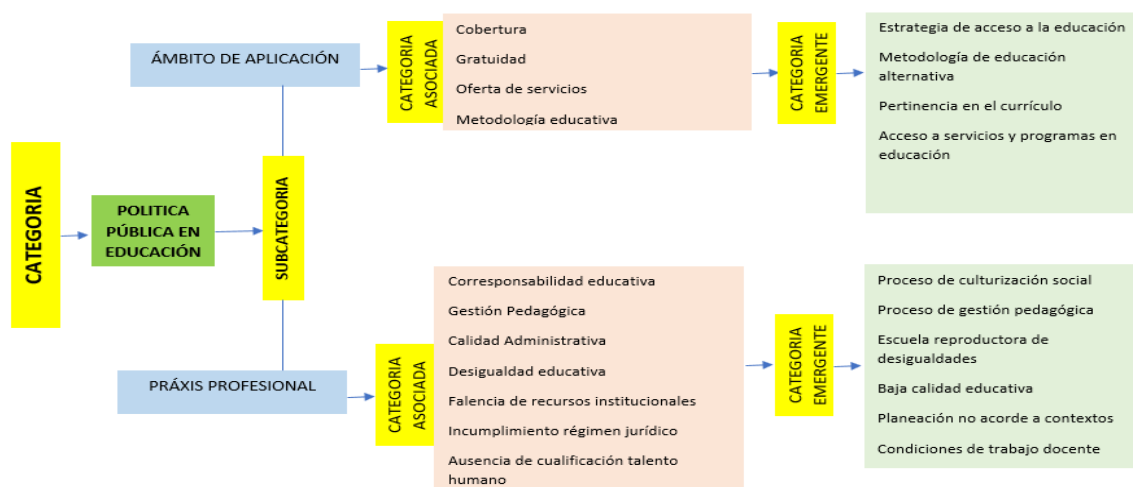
CATEGORIA

POLITICA PÚBLICA EN EDUCACIÓN

SUBCATEGORIA

ÁMBITO DE APLICACIÓN

CATEGORIA ASOCIADA

Cobertura

Gratuidad

Oferta de servicios

Metodología educativa

CATEGORIA EMERGENTE

Estrategia de acceso a la educación

Metodología de educación alternativa

Pertinencia en el currículo

Acceso a servicios y programas en educación

PRÁXIS PROFESIONAL

CATEGORIA ASOCIADA

Corresponsabilidad educativa

Gestión Pedagógica

Calidad Administrativa

Desigualdad educativa

Falencia de recursos institucionales

Incumplimiento régimen jurídico

Ausencia de cualificación talento humano

CATEGORIA EMERGENTE

Proceso de culturización social

Proceso de gestión pedagógica

Escuela reproductora de desigualdades

Baja calidad educativa

Planeación no acorde a contextos

Condiciones de trabajo docente